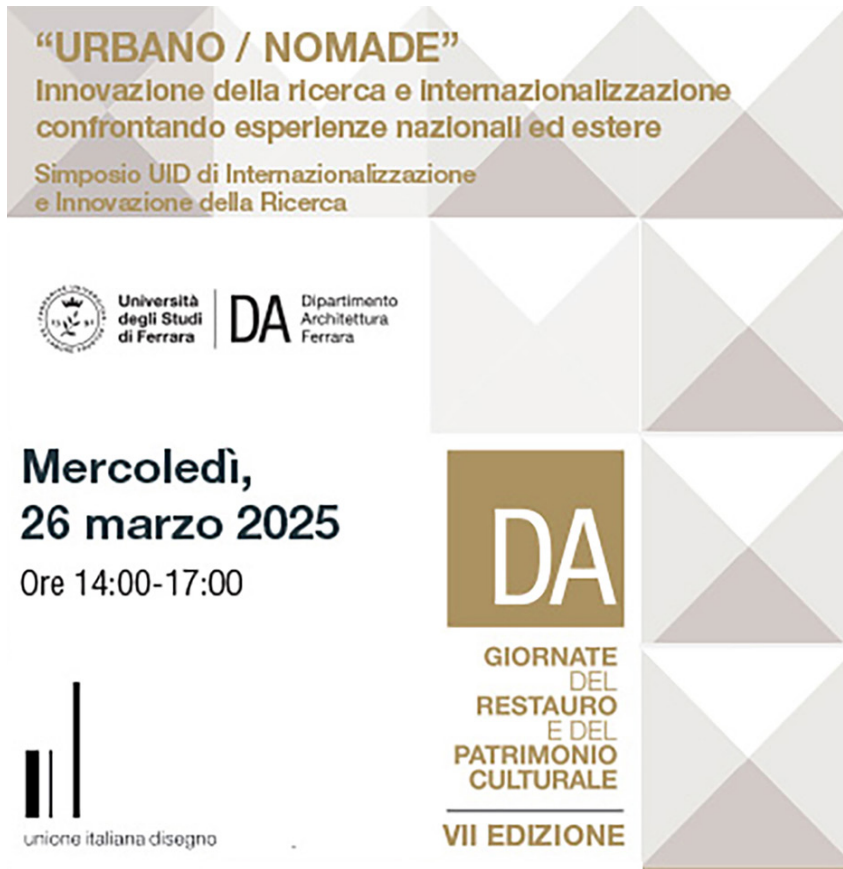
“URBANO / NOMADE”
Innovazione della ricerca e internazionalizzazione confrontando esperienze nazionali ed estere

Simposio UID di Internazionalizzazione e Innovazione della Ricerca

Università degli Studi di Ferrara

DA Dipartimento Architettura Ferrara

Mercoledì, 26 marzo 2025

Ore 14:00-17:00

DA

GIORNATE DEL RESTAURO E DEL PATRIMONIO CULTURALE

VII EDIZIONE

unione italiana disegno